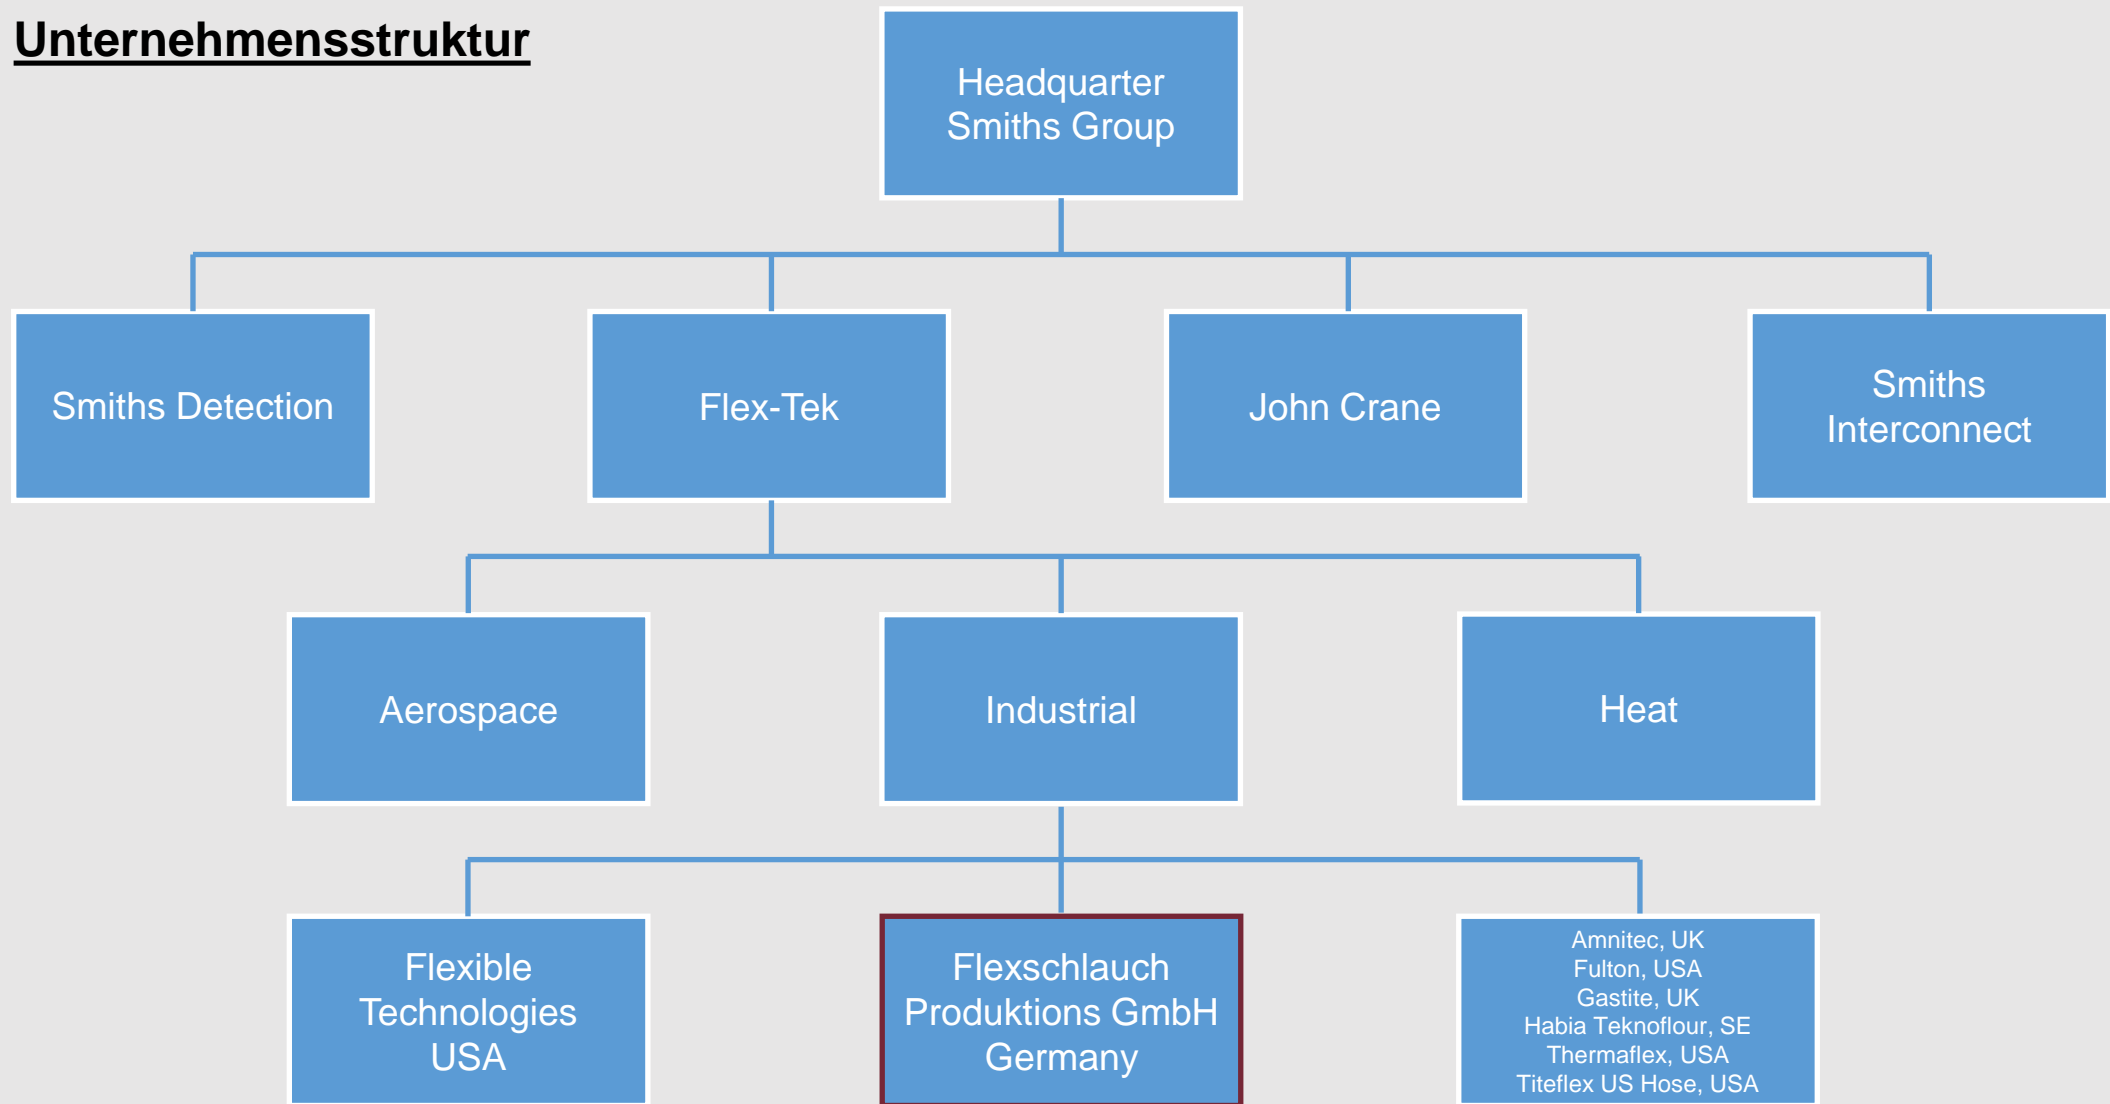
Unternehmensstruktur

Headquarter Smiths Group

Smiths Detection

Flex-Tek

John Crane

Smiths Interconnect

Aerospace

Industrial

Heat

Flexible Technologies USA

Flexschlauch Produktions GmbH Germany

Amnitec, UK
Fulton, USA
Gastite, UK
Habia Teknoflour, SE
Thermaflex, USA
Titeflex US Hose, USA